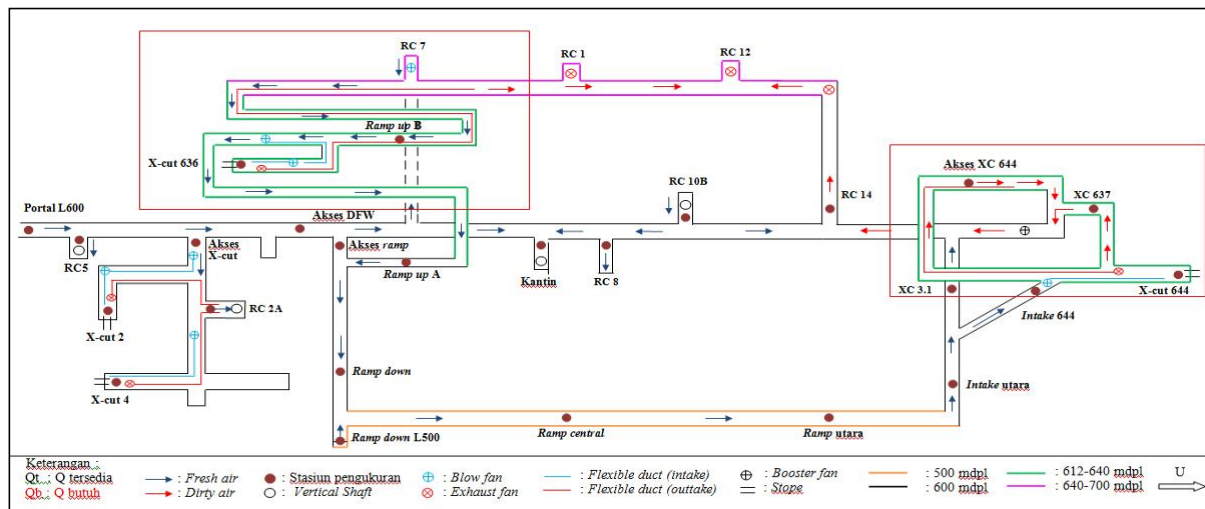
RC 7
RC 1
RC 12
Ramp up B
X-cut 636
Akses XC 644
XC 637
RC 10B
RC 14
Portal L600
Akses DFW
RC5
Akses X-cut
Akses ramp
Ramp up A
Kantin
RC 8
RC 2A
X-cut 2
XC 3.1
X-cut 644
Intake 644
Ramp down
Intake utara
X-cut 4
Ramp down L500
Ramp central
Ramp utara

Keterangan :
Qt : Q tersedia
Qb : Q butuh
: Fresh air
: Dirty air
: Stasiun pengukuran
: Vertical Shaft
: Blow fan
: Exhaust fan
: Flexible duct (intake)
: Flexible duct (outtake)
: Booster fan
: Stope
: 500 mdpl
: 600 mdpl
: 612-640 mdpl
: 640-700 mdpl
U